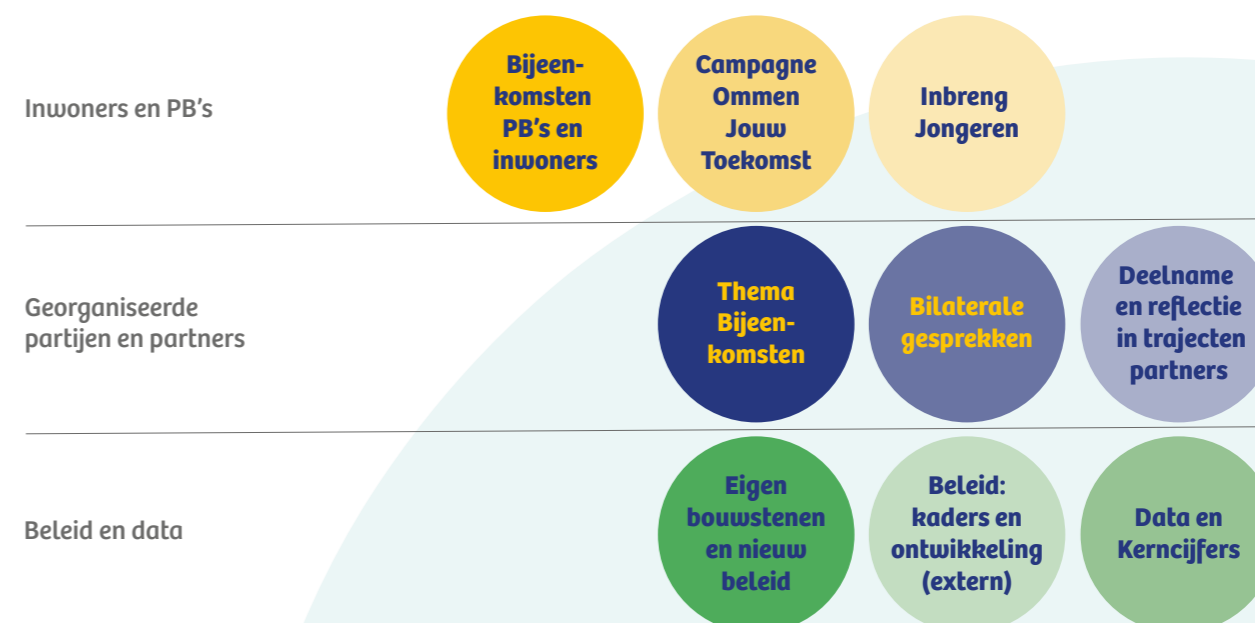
Inwoners en PB's

Bijeenkomsten PB's en inwoners

Campagne Ommen Jouw Toekomst

Inbreng Jongeren

Georganiseerde partijen en partners

Thema Bijeenkomsten

Bilaterale gesprekken

Deelname en reflectie in trajecten partners

Beleid en data

Eigen bouwstenen en nieuw beleid

Beleid: kaders en ontwikkeling (extern)

Data en Kerncijfers